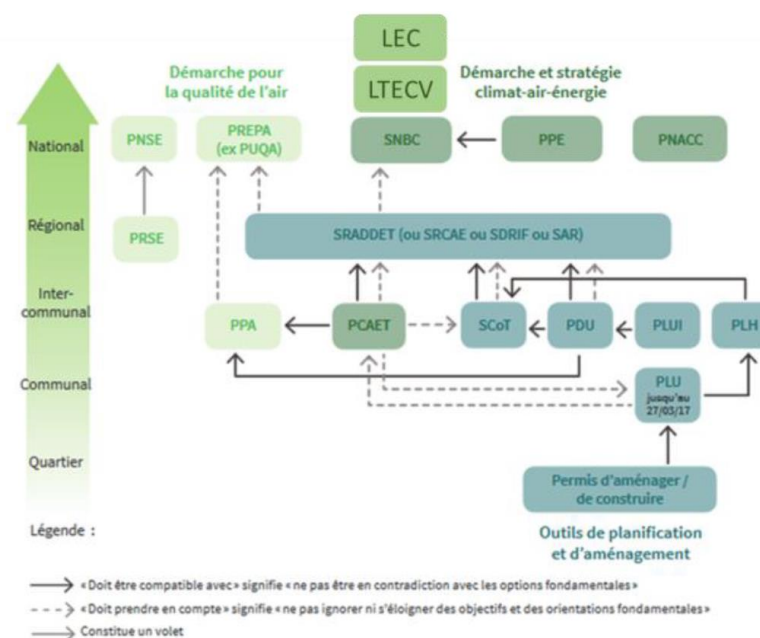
LEC

LTECV

Démarche pour la qualité de l'air

Démarche et stratégie climat-air-énergie

National

PNSE

PREPA (ex PUQA)

SNBC

PPE

PNACC

Régional

PRSE

SRADDET (ou SRCAE ou SDRIF ou SAR)

Inter-communal

PPA

PCAET

SCoT

PDU

PLUI

PLH

Communal

PLU jusqu'au 27/03/17

Quartier

Permis d'aménager / de construire

Légende :

Outils de planification et d'aménagement

«Doit être compatible avec» signifie «ne pas être en contradiction avec les options fondamentales»

«Doit prendre en compte» signifie «ne pas ignorer ni s'éloigner des objectifs et des orientations fondamentales»

Constitue un volet